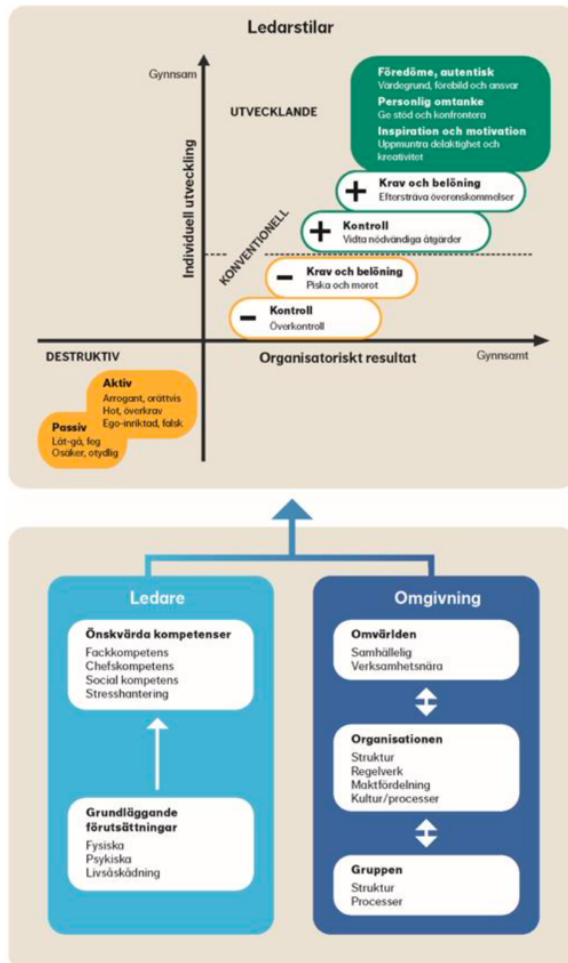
Ledarstilar

Gynnsam

Individuell utveckling

UTVECKLANDE

Föredöme, autentisk
Värdegrund, förebild och ansvar

Personlig omtanke
Ge stöd och konfrontera

Inspiration och motivation
Uppmuntra delaktighet och kreativitet

KONVENTIONELL

+ Krav och belöning
Eftersträva överenskommelser

+ Kontroll
Vidta nödvändiga åtgärder

− Krav och belöning
Piska och morot

− Kontroll
Överkontroll

DESTRUKTIV

Organisatoriskt resultat

Gynnsamt

Aktiv
Arrogant, orättvis
Hot, överkrav
Ego-inriktad, falsk

Passiv
Låt-gå, feg
Osäker, otydlig

Ledare

Önskvärda kompetenser
Fackkompetens
Chefskompetens
Social kompetens
Stresshantering

Grundläggande förutsättningar
Fysiska
Psykiska
Livsåskådning

Omgivning

Omvärlden
Samhällelig
Verksamhetsnära

Organisationen
Struktur
Regelverk
Maktfördelning
Kultur/processer

Gruppen
Struktur
Processer